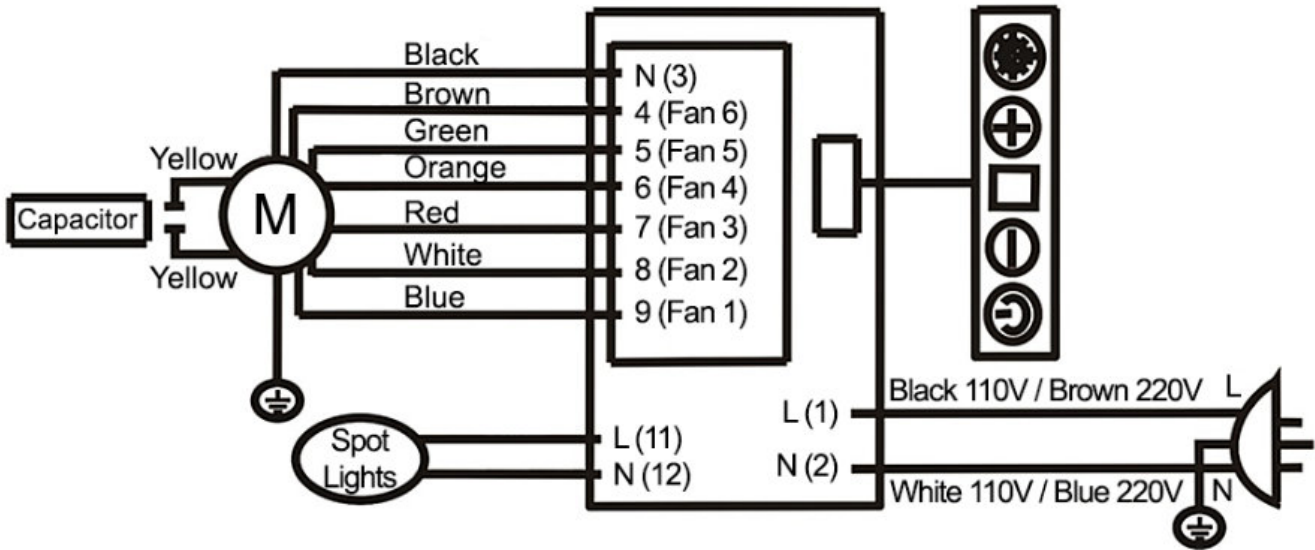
Black
Brown
Green
Orange
Red
White
Blue

Yellow
Capacitor
M
Yellow

N (3)
4 (Fan 6)
5 (Fan 5)
6 (Fan 4)
7 (Fan 3)
8 (Fan 2)
9 (Fan 1)

Spot Lights
L (11)
N (12)

L (1)
N (2)
Black 110V / Brown 220V
L
White 110V / Blue 220V
N